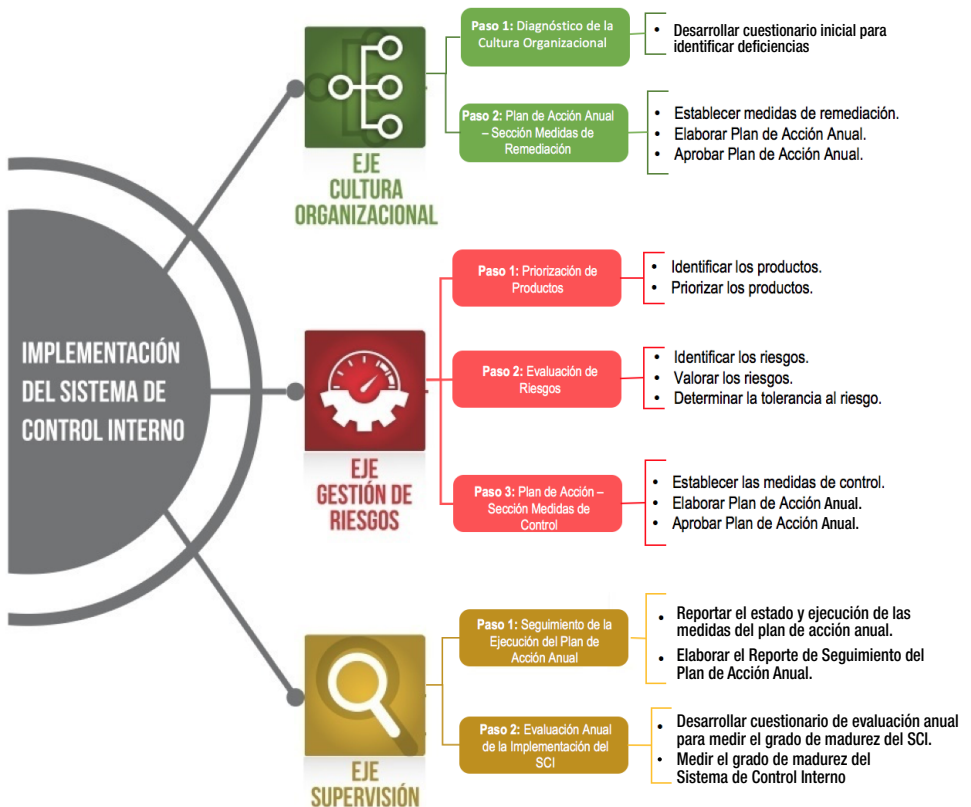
IMPLEMENTACIÓN DEL SISTEMA DE CONTROL INTERNO

EJE CULTURA ORGANIZACIONAL

Paso 1: Diagnóstico de la Cultura Organizacional

- Desarrollar cuestionario inicial para identificar deficiencias

Paso 2: Plan de Acción Anual – Sección Medidas de Remediación

- Establecer medidas de remediación.
- Elaborar Plan de Acción Anual.
- Aprobar Plan de Acción Anual.

EJE GESTIÓN DE RIESGOS

Paso 1: Priorización de Productos

- Identificar los productos.
- Priorizar los productos.

Paso 2: Evaluación de Riesgos

- Identificar los riesgos.
- Valorar los riesgos.
- Determinar la tolerancia al riesgo.

Paso 3: Plan de Acción – Sección Medidas de Control

- Establecer las medidas de control.
- Elaborar Plan de Acción Anual.
- Aprobar Plan de Acción Anual.

EJE SUPERVISIÓN

Paso 1: Seguimiento de la Ejecución del Plan de Acción Anual

- Reportar el estado y ejecución de las medidas del plan de acción anual.
- Elaborar el Reporte de Seguimiento del Plan de Acción Anual.

Paso 2: Evaluación Anual de la Implementación del SCI

- Desarrollar cuestionario de evaluación anual para medir el grado de madurez del SCI.
- Medir el grado de madurez del Sistema de Control Interno